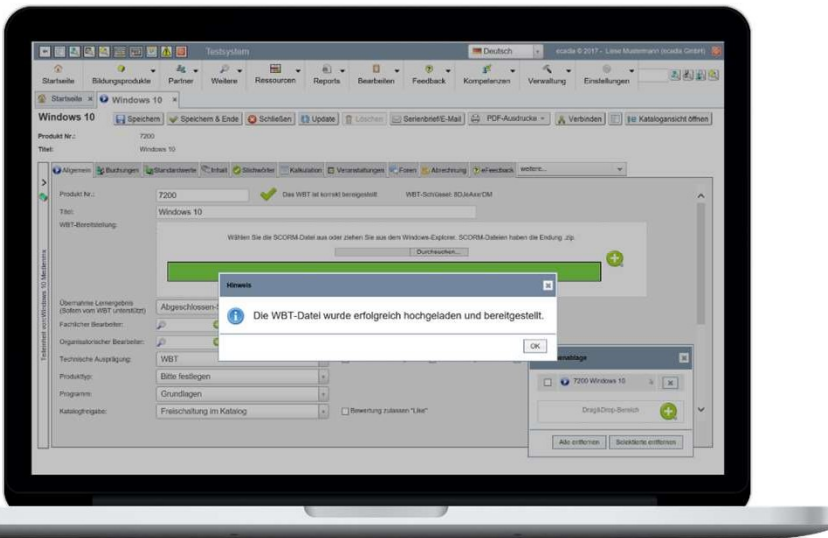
Testsystem

Deutsch

ecadia © 2017 - Liese Mustermann (ecadia GmbH)

Startseite Bildungsprodukte Partner Weitere Ressourcen Reports Bearbeiten Feedback Kompetenzen Verwaltung Einstellungen

Startseite × Windows 10 ×

Windows 10

Speichern Speichern & Ende Schließen Update Löschen Serienbrief/E-Mail PDF-Ausdrucke Verbinden Katalogansicht öffnen

Produkt Nr.: 7200

Titel: Windows 10

Allgemein Buchungen Standardtexte Inhalt Stichwörter Kalkulation Veranstaltungen Foren Abrechnung eFeedback weitere...

Produkt Nr.: 7200 Das WBT ist korrekt bereitgestellt WBT-Schlüssel: 8DJeAxeDM

Titel: Windows 10

WBT-Bereitstellung:

Wählen Sie die SCORM-Datei aus oder ziehen Sie aus dem Windows-Explorer. SCORM-Dateien haben die Endung .zip.

Durchsuchen...

Hinweis

Die WBT-Datei wurde erfolgreich hochgeladen und bereitgestellt.

OK

Übernahme Lernergebnis (Sofern vom WBT unterstützt) Abgeschlossen-

Fachlicher Bearbeiter:

Organisatorischer Bearbeiter:

Technische Ausprägung: WBT

Produkttyp: Bitte festlegen

Programm: Grundlagen

Kataloggfreigabe: Freischaltung im Katalog

Bewertung zulassen "Like"

Teilnehmer von Windows 10 Merkliste

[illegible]nablage

7200 Windows 10

Drag&Drop-Bereich

Alle entfernen Selektierte entfernen